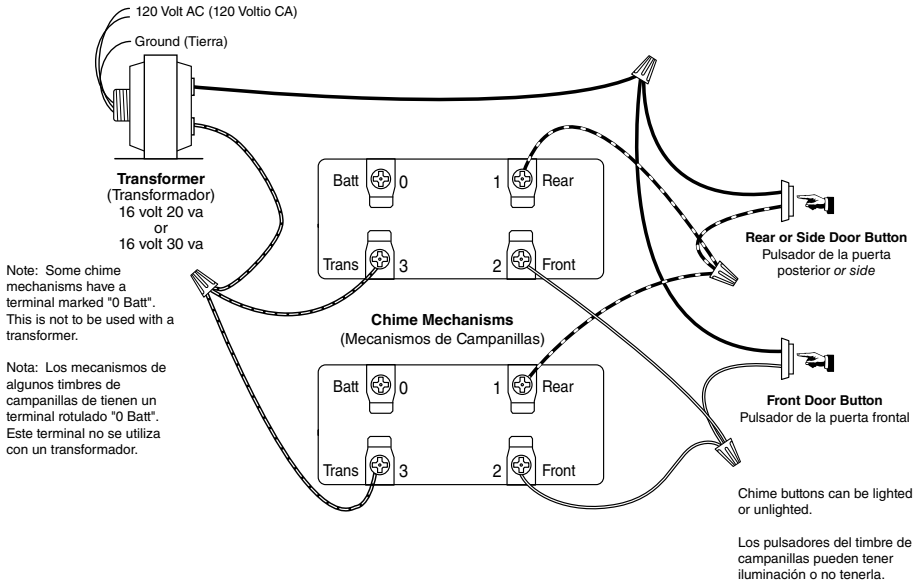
120 Volt AC (120 Voltio CA)

Ground (Tierra)

**Transformer**
(Transformador)
16 volt 20 va
or
16 volt 30 va

Note: Some chime mechanisms have a terminal marked "0 Batt". This is not to be used with a transformer.

Nota: Los mecanismos de algunos timbres de campanillas de tienen un terminal rotulado "0 Batt". Este terminal no se utiliza con un transformador.

Batt 0
1 Rear
Trans 3
2 Front

**Chime Mechanisms**
(Mecanismos de Campanillas)

Batt 0
1 Rear
Trans 3
2 Front

**Rear or Side Door Button**
Pulsador de la puerta posterior *or side*

**Front Door Button**
Pulsador de la puerta frontal

Chime buttons can be lighted or unlighted.

Los pulsadores del timbre de campanillas pueden tener iluminación o no tenerla.